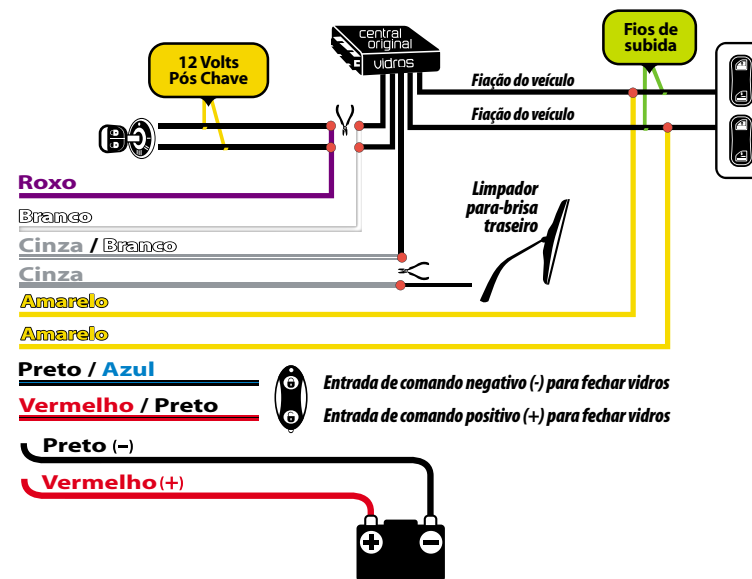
central original vidros

12 Volts Pós Chave

Fios de subida

Fiação do veículo

Fiação do veículo

Roxo

Branco

Cinza / Branco

Cinza

Limpador para-brisa traseiro

Amarelo

Amarelo

Preto / Azul

Vermelho / Preto

Entrada de comando negativo (-) para fechar vidros

Entrada de comando positivo (+) para fechar vidros

Preto (–)

Vermelho (+)